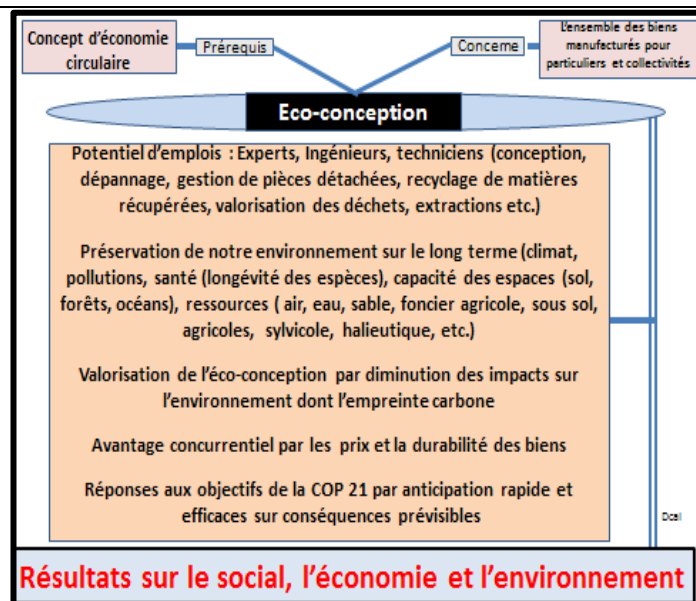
Concept d'économie circulaire

Prérequis

Concerne

L'ensemble des biens manufacturés pour particuliers et collectivités

Eco-conception

Potentiel d'emplois : Experts, Ingénieurs, techniciens (conception, dépannage, gestion de pièces détachées, recyclage de matières récupérées, valorisation des déchets, extractions etc.)

Préservation de notre environnement sur le long terme (climat, pollutions, santé (longévité des espèces), capacité des espaces (sol, forêts, océans), ressources ( air, eau, sable, foncier agricole, sous sol, agricoles, sylvicole, halieutique, etc.)

Valorisation de l'éco-conception par diminution des impacts sur l'environnement dont l'empreinte carbone

Avantage concurrentiel par les prix et la durabilité des biens

Réponses aux objectifs de la COP 21 par anticipation rapide et efficaces sur conséquences prévisibles

Dcal

Résultats sur le social, l'économie et l'environnement